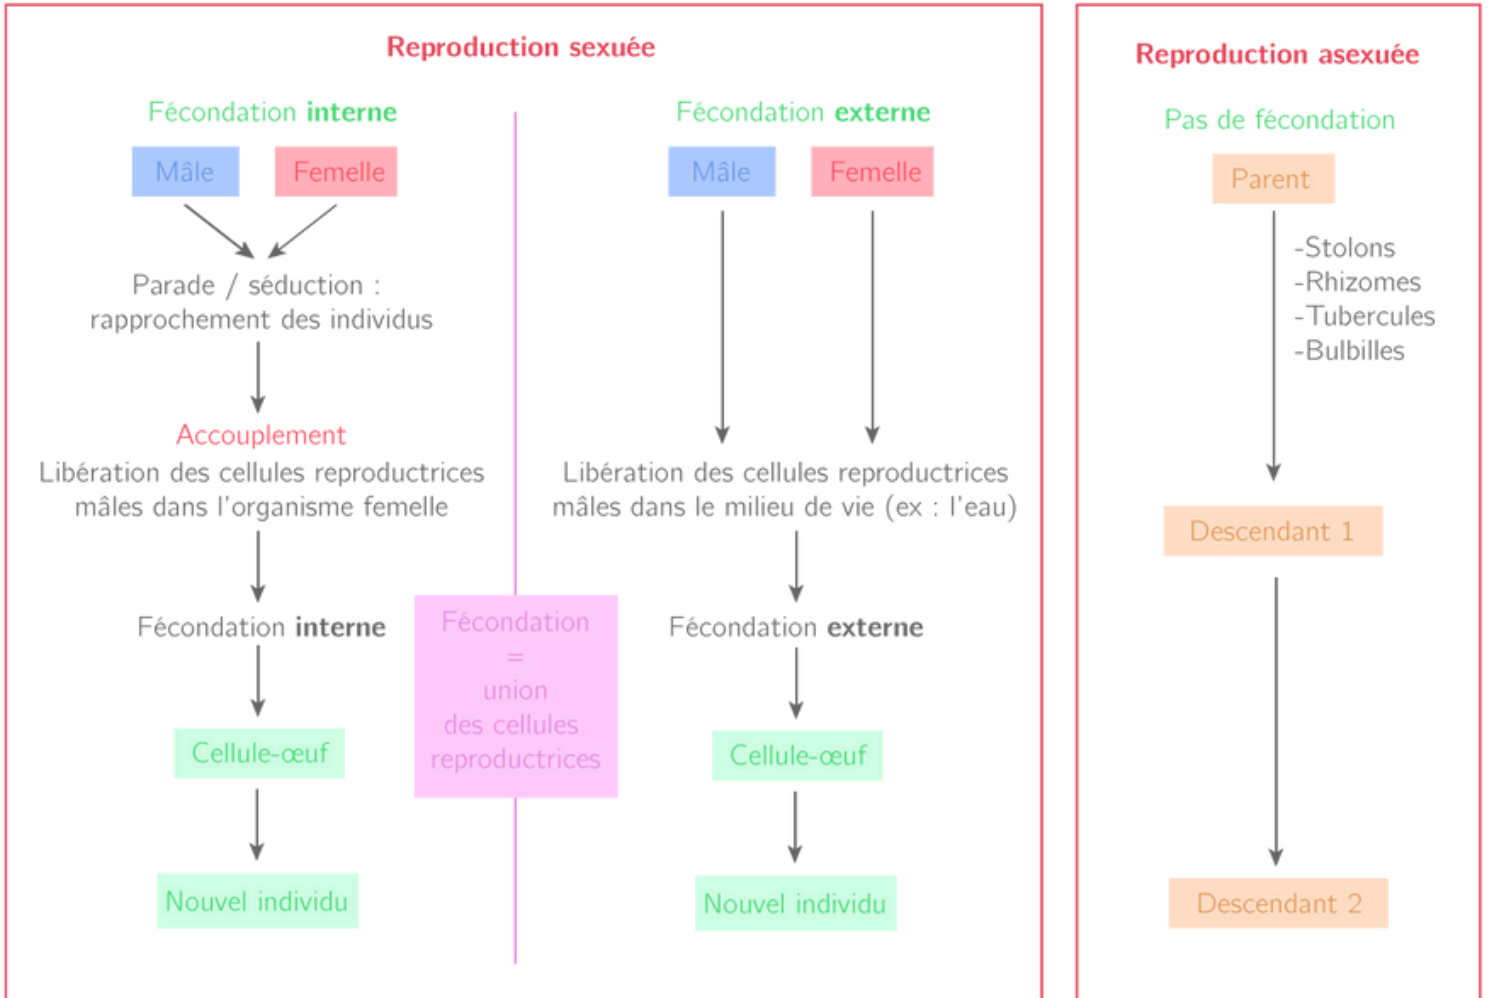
Reproduction sexuée

Fécondation **interne**

Mâle

Femelle

Parade / séduction : rapprochement des individus

Accouplement

Libération des cellules reproductrices mâles dans l'organisme femelle

Fécondation **interne**

Cellule-œuf

Nouvel individu

Fécondation = union des cellules reproductrices

Fécondation **externe**

Mâle

Femelle

Libération des cellules reproductrices mâles dans le milieu de vie (ex : l'eau)

Fécondation **externe**

Cellule-œuf

Nouvel individu

Reproduction asexuée

Pas de fécondation

Parent

-Stolons
-Rhizomes
-Tubercules
-Bulbilles

Descendant 1

Descendant 2